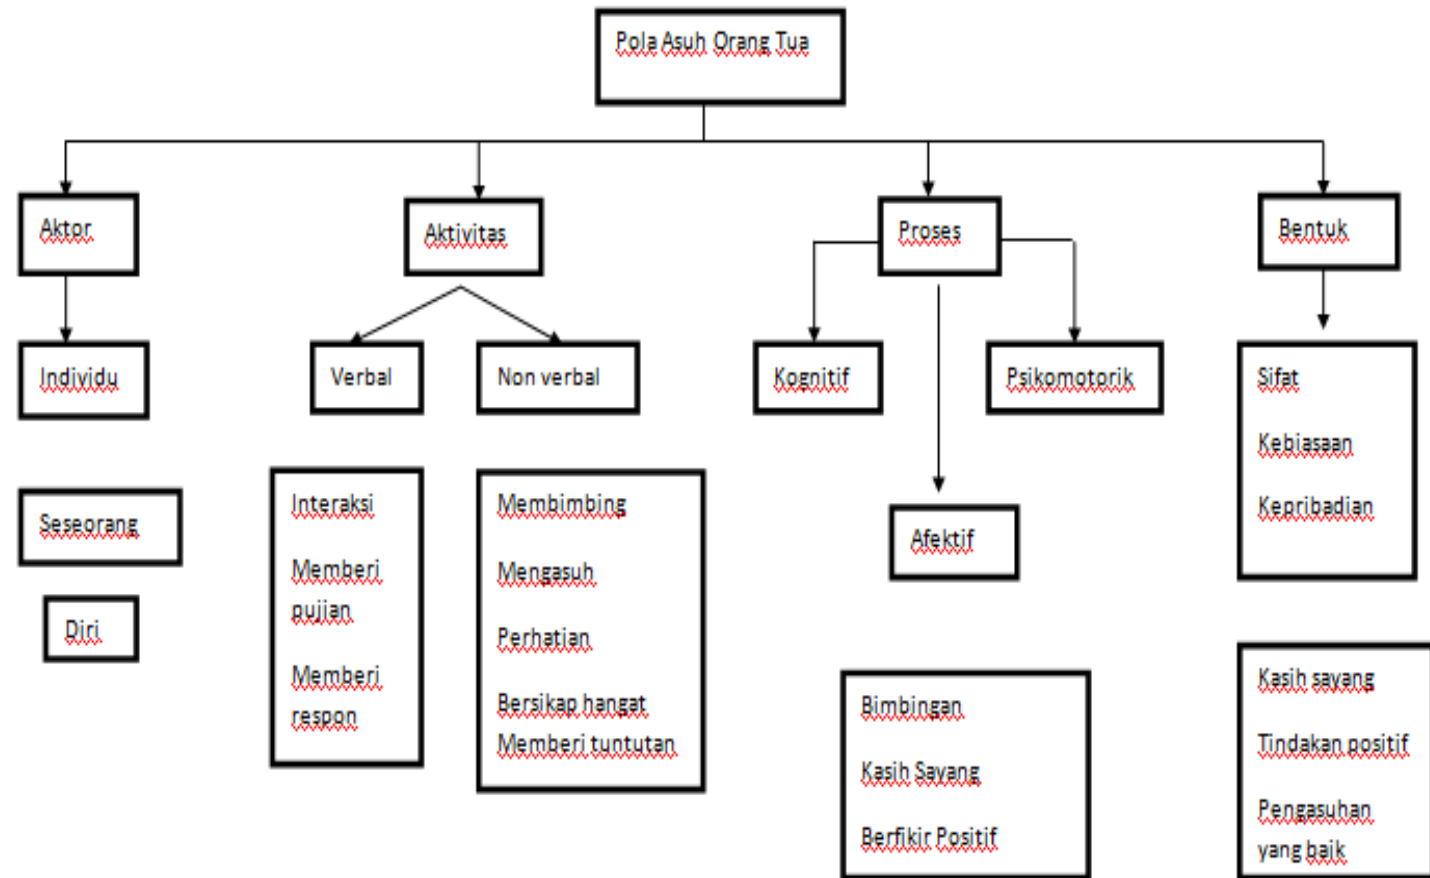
Pola Asuh Orang Tua

Aktor

Individu

Seseorang

Diri

Aktivitas

Verbal

Non verbal

Interaksi

Memberi pujian

Memberi respon

Membimbing

Mengasuh

Perhatian

Bersikap hangat

Memberi tuntutan

Proses

Kognitif

Psikomotorik

Afektif

Bimbingan

Kasih Sayang

Berfikir Positif

Bentuk

Sifat

Kebiasaan

Kepribadian

Kasih sayang

Tindakan positif

Pengasuhan yang baik